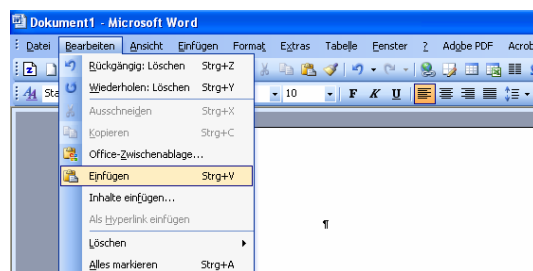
Dokument1 - Microsoft Word

Datei Bearbeiten Ansicht Einfügen Format Extras Tabelle Fenster ? Adobe PDF Acrob

St

10 F K U

Rückgängig: Löschen Strg+Z
Wiederholen: Löschen Strg+Y
Ausschneiden Strg+X
Kopieren Strg+C
Office-Zwischenablage...
Einfügen Strg+V
Inhalte einfügen...
Als Hyperlink einfügen
Löschen
Alles markieren Strg+A

¶